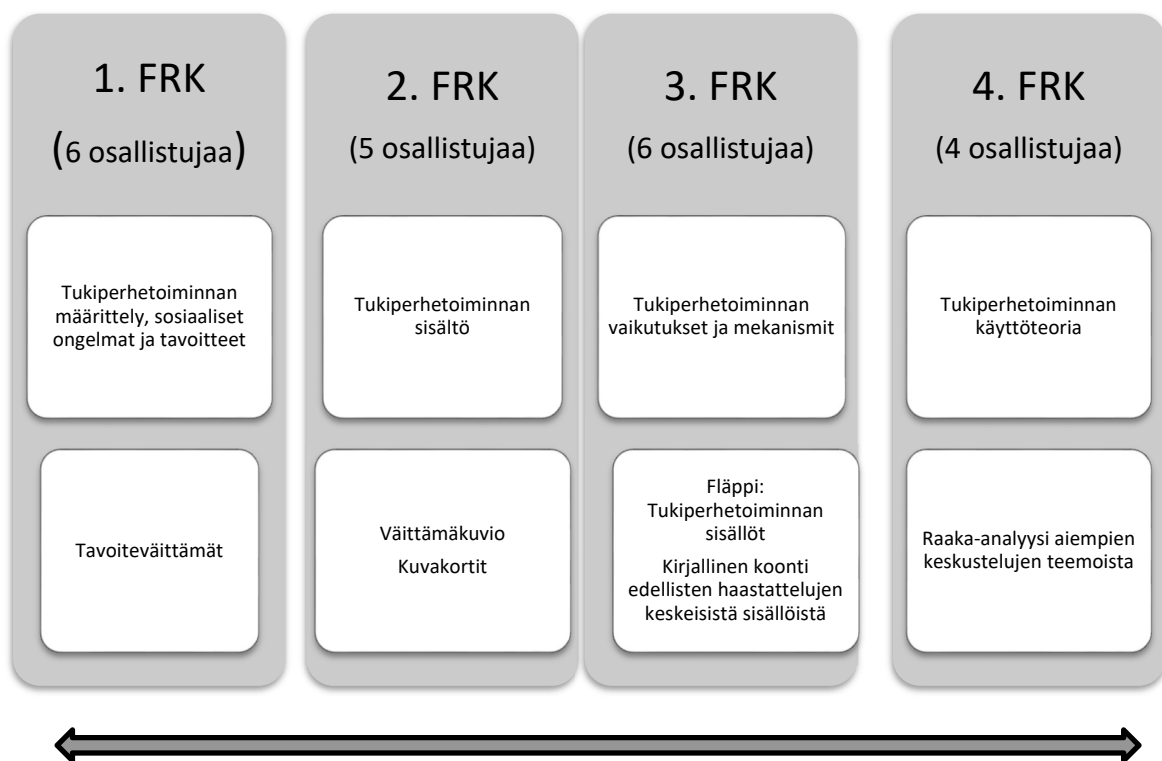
1. FRK

(6 osallistujaa)

Tukiperhetoiminnan määrittely, sosiaaliset ongelmat ja tavoitteet

Tavoiteväittämät

2. FRK

(5 osallistujaa)

Tukiperhetoiminnan sisältö

Väittämäkuvio

Kuvakortit

3. FRK

(6 osallistujaa)

Tukiperhetoiminnan vaikutukset ja mekanismit

Fläppi: Tukiperhetoiminnan sisällöt

Kirjallinen koonti edellisten haastattelujen keskeisistä sisällöistä

4. FRK

(4 osallistujaa)

Tukiperhetoiminnan käyttöteoria

Raaka-analyysi aiempien keskustelujen teemoista